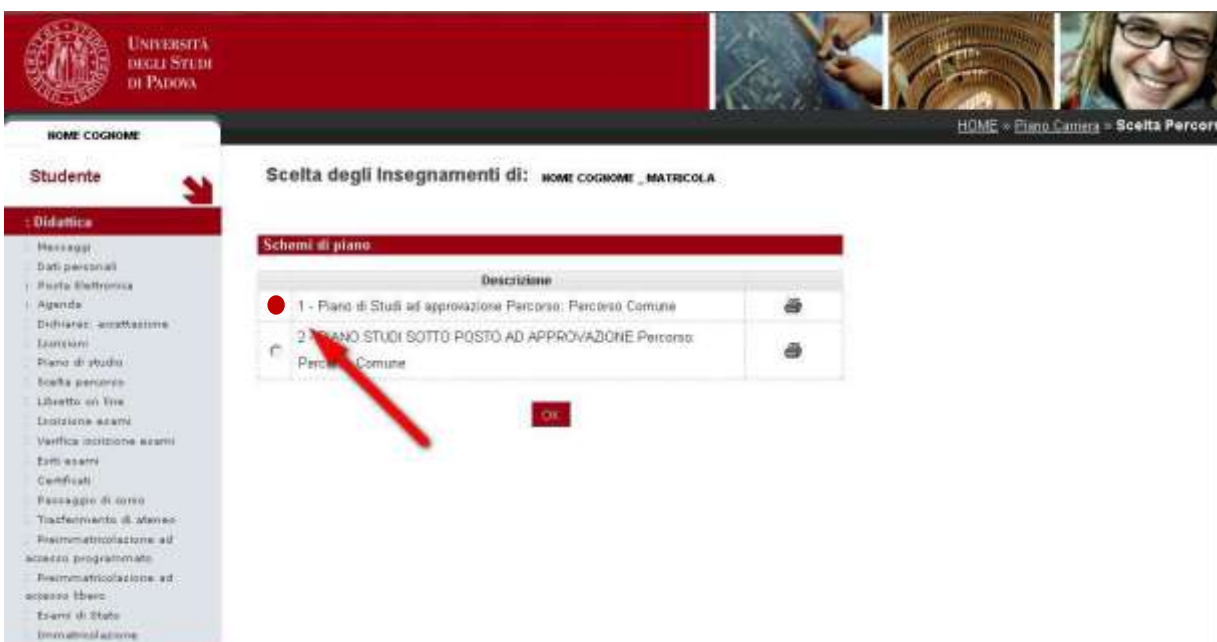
UNIVERSITÀ DEGLI STUDI DI PADOVA

NOME COGNOME

HOME » Piano Carriera » Scelta Percor

Studente

: Didattica

Messaggi
Dati personali
Posta Elettronica
Agenda
Dichiaraz. accettazione
Iscrizioni
Piano di studio
Scelta percorso
Libretto on line
Iscrizione esami
Verifica iscrizione esami
Esiti esami
Certificati
Passaggio di corso
Trasferimento di ateneo
Preimmatricolazione ad accesso programmato
Preimmatricolazione ad accesso libero
Esami di Stato
Immatricolazione

Scelta degli Insegnamenti di: NOME COGNOME _ MATRICOLA

Schemi di piano

| Descrizione | |
|---|---|
| 1 - Piano di Studi ad approvazione Percorso: Percorso Comune | |
| 2 - PIANO STUDI SOTTO POSTO AD APPROVAZIONE Percorso: Perc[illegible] Comune | |

OK